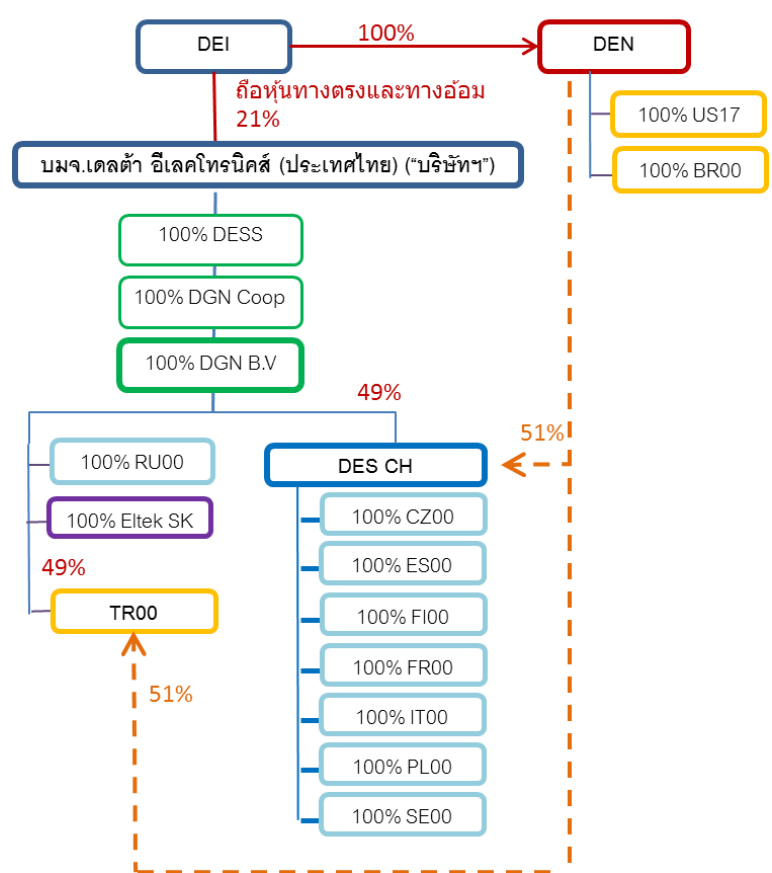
DEI

100%

DEN

ถือหุ้นทางตรงและทางอ้อม 21%

100% US17

100% BR00

บมจ.เดลต้า อีเลคโทรนิคส์ (ประเทศไทย) (“บริษัทฯ”)

100% DESS

100% DGN Coop

100% DGN B.V

49%

51%

100% RU00

DES CH

100% Eltek SK

100% CZ00

49%

100% ES00

TR00

100% FI00

100% FR00

51%

100% IT00

100% PL00

100% SE00